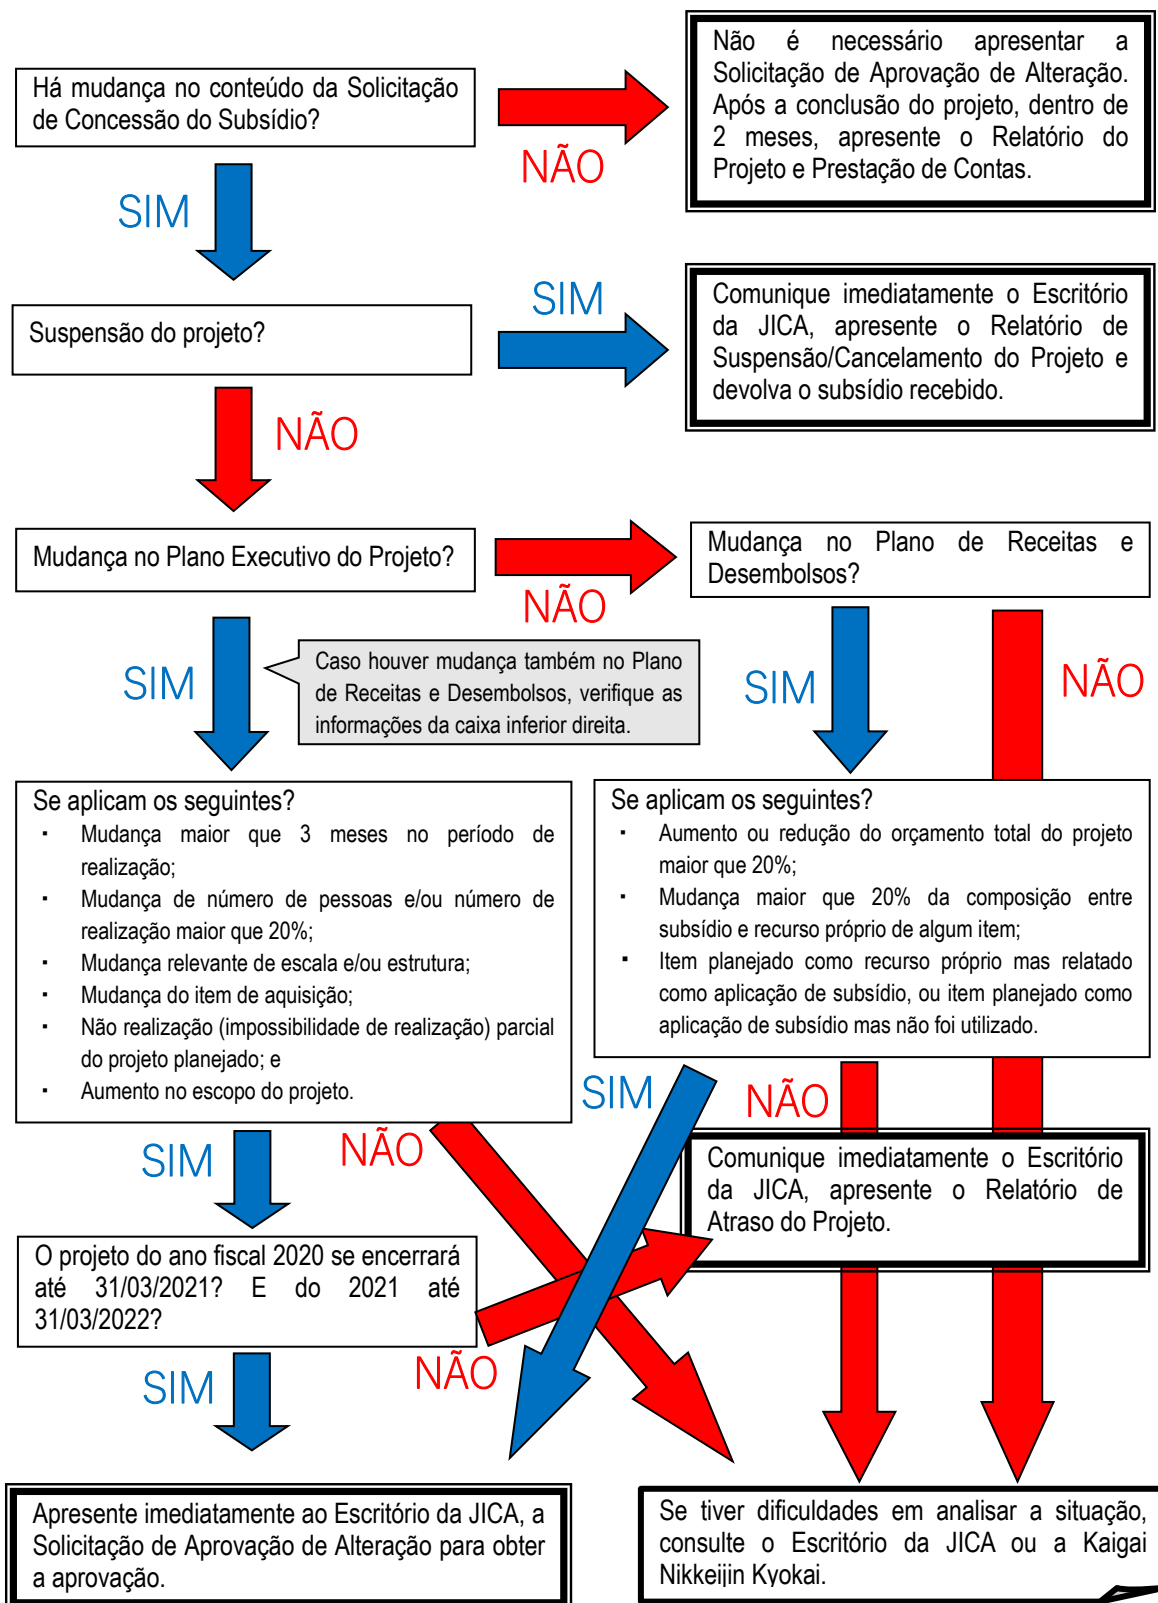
Há mudança no conteúdo da Solicitação de Concessão do Subsídio?

NÃO

Não é necessário apresentar a Solicitação de Aprovação de Alteração. Após a conclusão do projeto, dentro de 2 meses, apresente o Relatório do Projeto e Prestação de Contas.

SIM

Suspensão do projeto?

SIM

Comunique imediatamente o Escritório da JICA, apresente o Relatório de Suspensão/Cancelamento do Projeto e devolva o subsídio recebido.

NÃO

Mudança no Plano Executivo do Projeto?

NÃO

Mudança no Plano de Receitas e Desembolsos?

SIM

Caso houver mudança também no Plano de Receitas e Desembolsos, verifique as informações da caixa inferior direita.

SIM

NÃO

Se aplicam os seguintes?
- Mudança maior que 3 meses no período de realização;
- Mudança de número de pessoas e/ou número de realização maior que 20%;
- Mudança relevante de escala e/ou estrutura;
- Mudança do item de aquisição;
- Não realização (impossibilidade de realização) parcial do projeto planejado; e
- Aumento no escopo do projeto.

Se aplicam os seguintes?
- Aumento ou redução do orçamento total do projeto maior que 20%;
- Mudança maior que 20% da composição entre subsídio e recurso próprio de algum item;
- Item planejado como recurso próprio mas relatado como aplicação de subsídio, ou item planejado como aplicação de subsídio mas não foi utilizado.

SIM

NÃO

SIM

NÃO

Comunique imediatamente o Escritório da JICA, apresente o Relatório de Atraso do Projeto.

O projeto do ano fiscal 2020 se encerrará até 31/03/2021? E do 2021 até 31/03/2022?

NÃO

SIM

Apresente imediatamente ao Escritório da JICA, a Solicitação de Aprovação de Alteração para obter a aprovação.

Se tiver dificuldades em analisar a situação, consulte o Escritório da JICA ou a Kaigai Nikkeijin Kyokai.